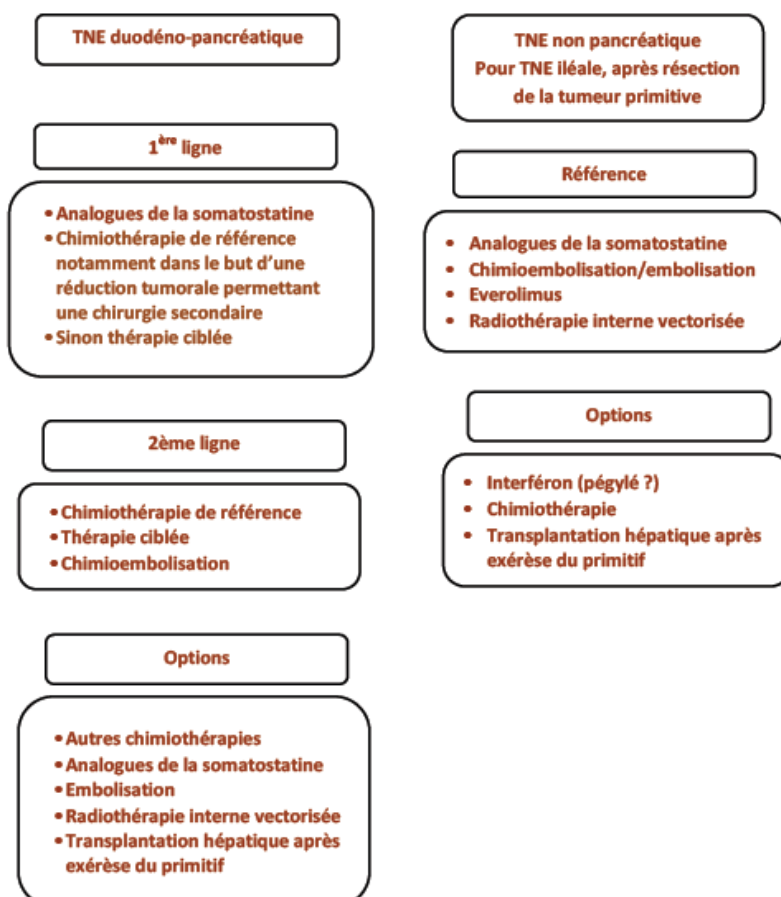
TNE duodéno-pancréatique

1$^{ère}$ ligne

• Analogues de la somatostatine
• Chimiothérapie de référence notamment dans le but d'une réduction tumorale permettant une chirurgie secondaire
• Sinon thérapie ciblée

2ème ligne

• Chimiothérapie de référence
• Thérapie ciblée
• Chimioembolisation

Options

• Autres chimiothérapies
• Analogues de la somatostatine
• Embolisation
• Radiothérapie interne vectorisée
• Transplantation hépatique après exérèse du primitif

TNE non pancréatique
Pour TNE iléale, après résection de la tumeur primitive

Référence

• Analogues de la somatostatine
• Chimioembolisation/embolisation
• Everolimus
• Radiothérapie interne vectorisée

Options

• Interféron (pégylé ?)
• Chimiothérapie
• Transplantation hépatique après exérèse du primitif